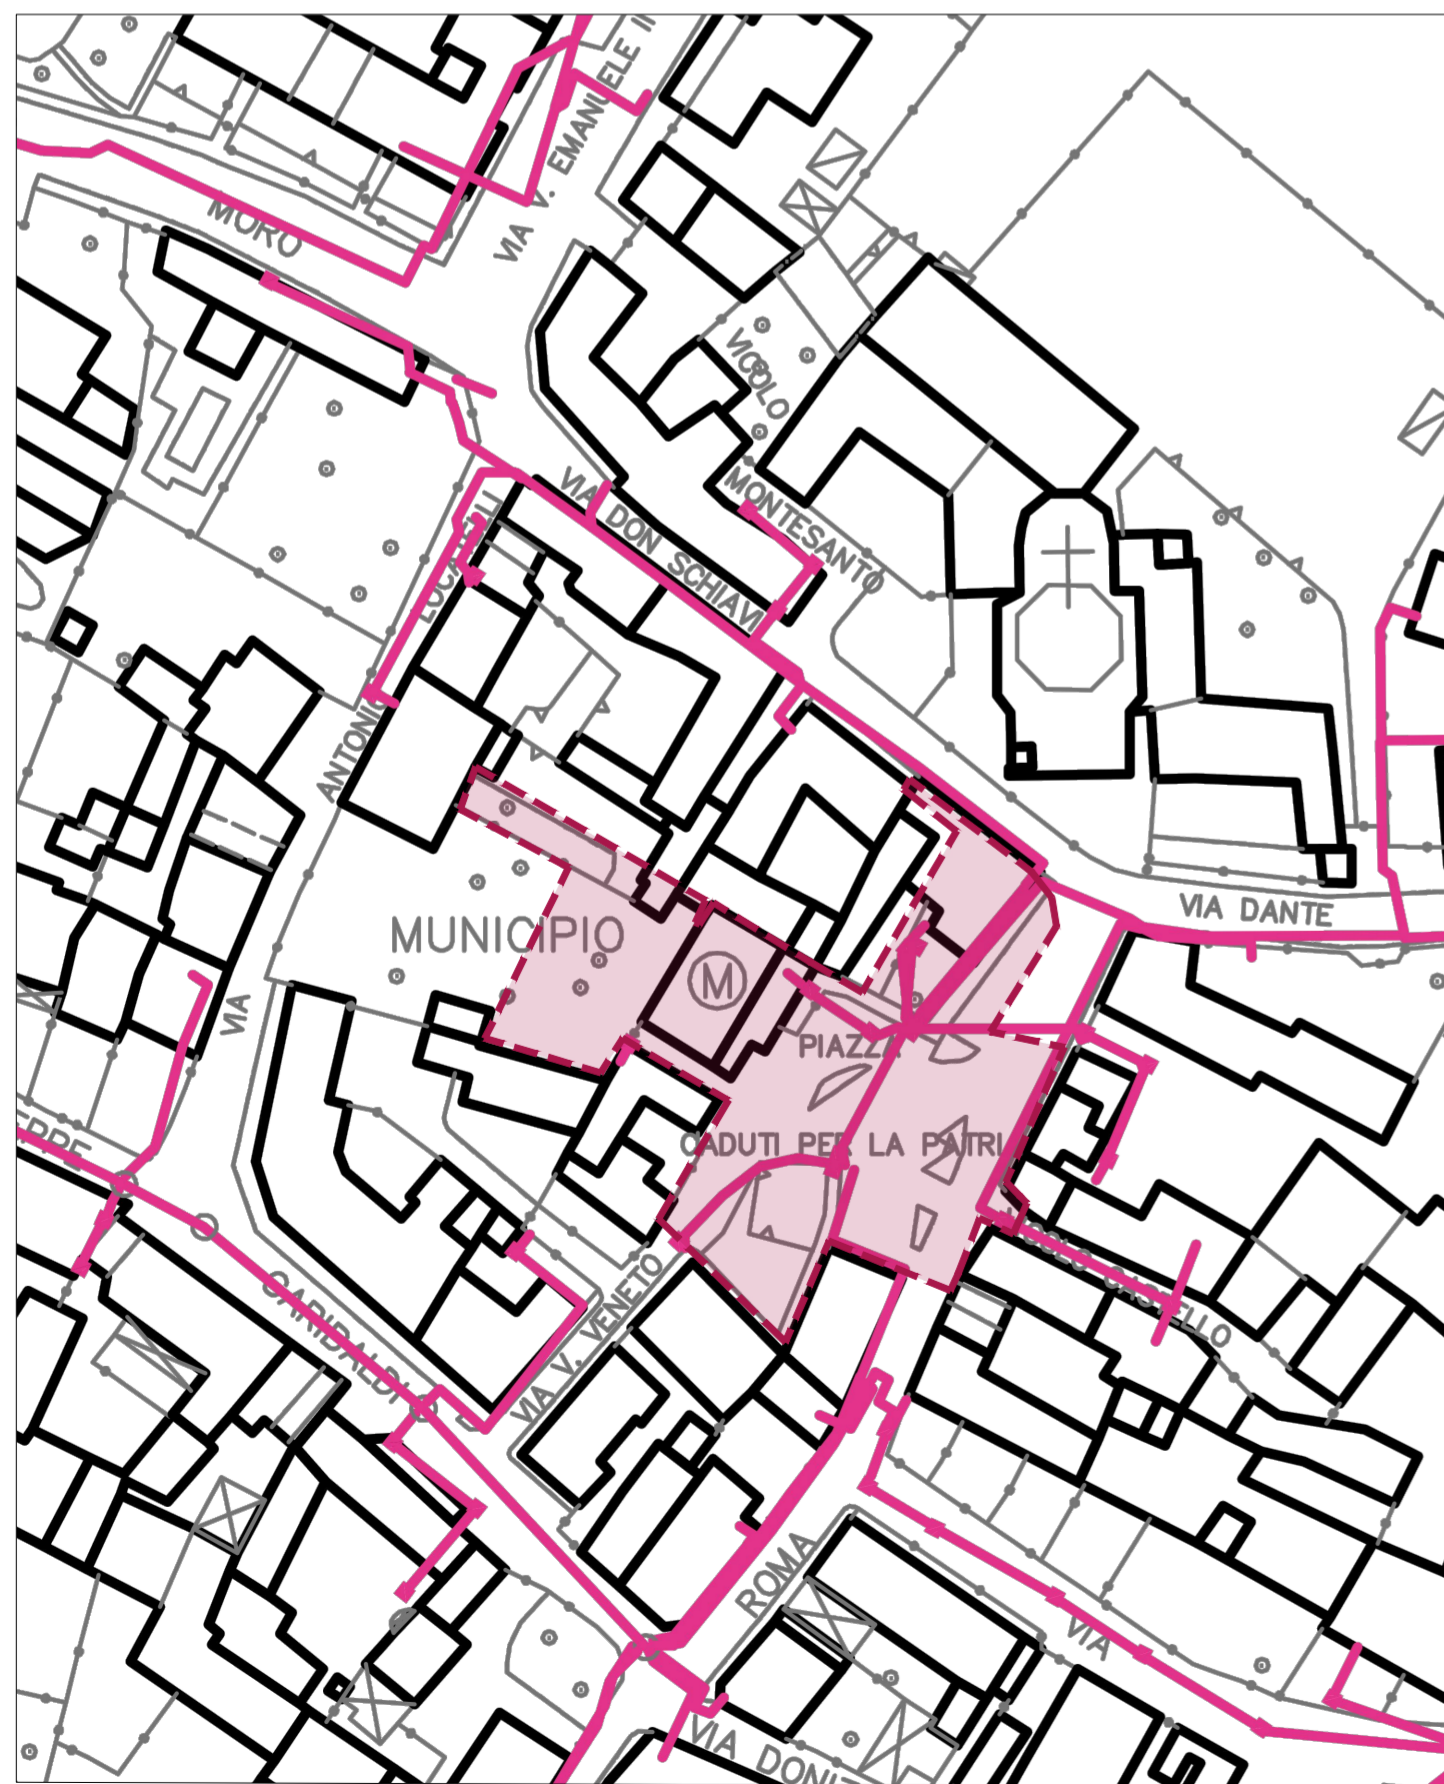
VIA V. EMANUELE II

MORO

VICOLO

MONTESANTO

VIA DON SCHIAVI

LUCATELLI

ANTONIO

VIA

MUNICIPIO

M

PIAZZA

CADUTI PER LA PATRIA

VIA DANTE

CASTELLO

ERRE

GARIBALDI

VIA V. VENETO

ROMA

VIA

VIA DONI